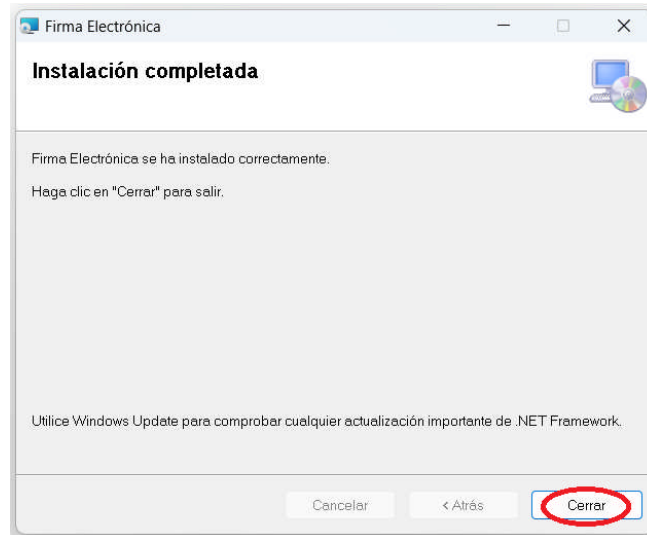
Firma Electrónica

Instalación completada

Firma Electrónica se ha instalado correctamente.

Haga clic en "Cerrar" para salir.

Utilice Windows Update para comprobar cualquier actualización importante de .NET Framework.

Cancelar

< Atrás

Cerrar